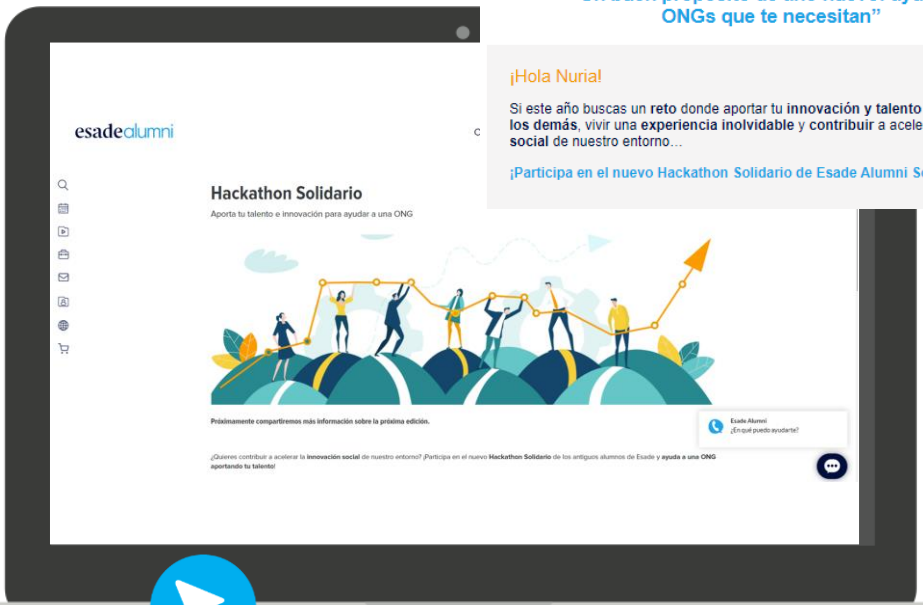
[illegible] ONGs que te necesitan"

¡Hola Nuria!

Si este año buscas un reto donde aportar tu innovación y talento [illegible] los demás, vivir una experiencia inolvidable y contribuir a acele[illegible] social de nuestro entorno…

¡Participa en el nuevo Hackathon Solidario de Esade Alumni S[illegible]

esadealumni

Hackathon Solidario

Aporta tu talento e innovación para ayudar a una ONG

Próximamente compartiremos más información sobre la próxima edición.

¿Quieres contribuir a acelerar la innovación social de nuestro entorno? ¡Participa en el nuevo Hackathon Solidario de los antiguos alumnos de Esade y ayuda a una ONG aportando tu talento!

Esade Alumni
¿En qué puedo ayudarte?